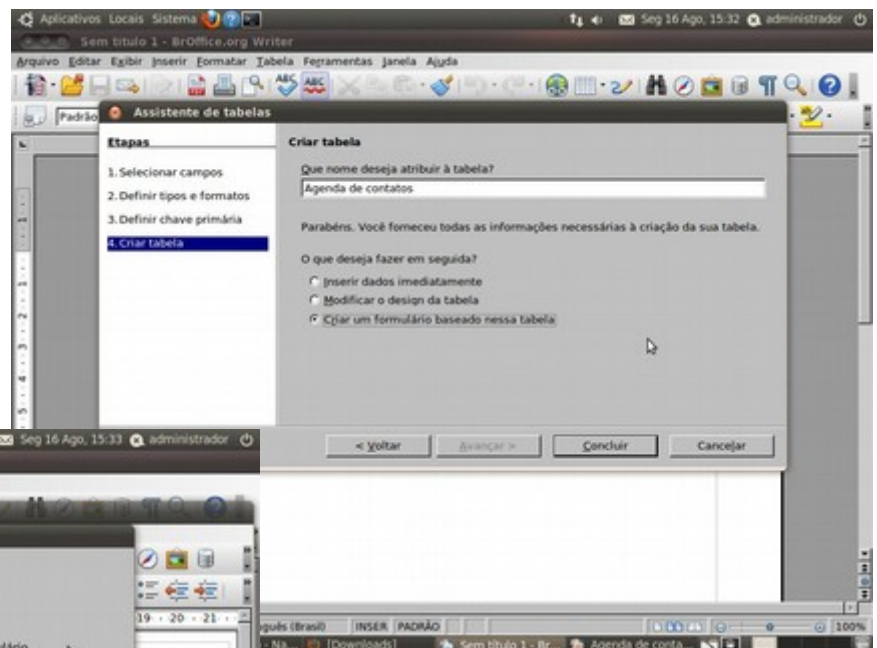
Aplicativos Locais Sistema

Seg 16 Ago, 15:32 administrador

Sem título 1 - BrOffice.org Writer

Arquivo Editar Exibir Inserir Formatar Tabela Ferramentas Janela Ajuda

Padrão

Assistente de tabelas

Etapas

1. Selecionar campos

2. Definir tipos e formatos

3. Definir chave primária

4. Criar tabela

Criar tabela

Que nome deseja atribuir à tabela?

Agenda de contatos

Parabéns. Você forneceu todas as informações necessárias à criação da sua tabela.

O que deseja fazer em seguida?

Inserir dados imediatamente

Modificar o design da tabela

Criar um formulário baseado nessa tabela

< Voltar

Avançar >

Concluir

Cancelar

Seg 16 Ago, 15:33 administrador

19 · 20 · 21

uês (Brasil) INSER PADRÃO

100%

Na... [Downloads] Sem título 1 - Br... Agenda de conta...